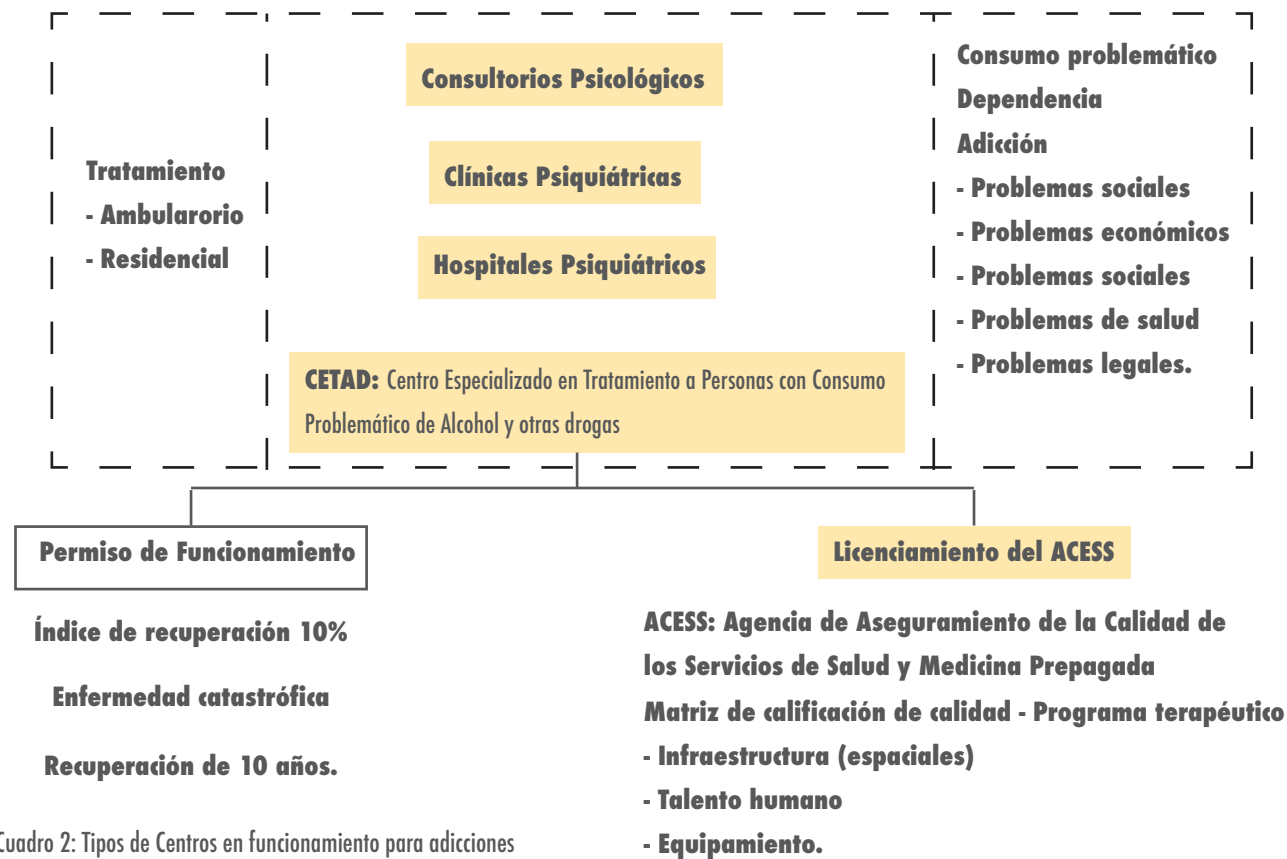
Tratamiento
- Ambularorio
- Residencial

Consultorios Psicológicos

Clínicas Psiquiátricas

Hospitales Psiquiátricos

CETAD: Centro Especializado en Tratamiento a Personas con Consumo Problemático de Alcohol y otras drogas

Consumo problemático
Dependencia
Adicción
- Problemas sociales
- Problemas económicos
- Problemas sociales
- Problemas de salud
- Problemas legales.

Permiso de Funcionamiento

Índice de recuperación 10%

Enfermedad catastrófica

Recuperación de 10 años.

Licenciamiento del ACESS

ACESS: Agencia de Aseguramiento de la Calidad de los Servicios de Salud y Medicina Prepagada
Matriz de calificación de calidad - Programa terapéutico
- Infraestructura (espaciales)
- Talento humano
- Equipamiento.

Cuadro 2: Tipos de Centros en funcionamiento para adicciones